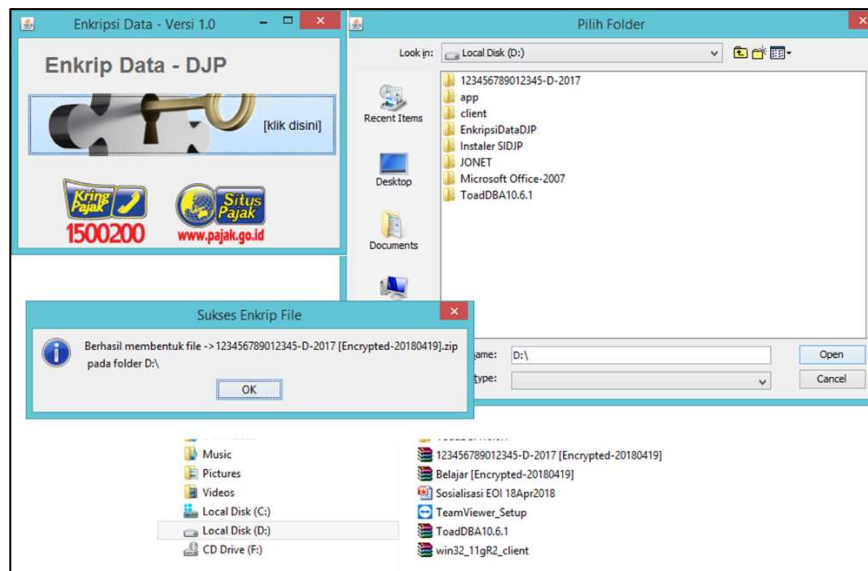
Enkripsi Data - Versi 1.0

Enkrip Data - DJP

[klik disini]

Kring Pajak
1500200

Situs Pajak
www.pajak.go.id

Pilih Folder

Look in: Local Disk (D:)

Recent Items

Desktop

Documents

123456789012345-D-2017
app
client
EnkripsiDataDJP
Instaler SIDJP
JONET
Microsoft Office-2007
ToadDBA10.6.1

Sukses Enkrip File

Berhasil membentuk file ->123456789012345-D-2017 [Encrypted-20180419].zip pada folder D:\

OK

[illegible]ame: D:\

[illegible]type:

Open

Cancel

Music
Pictures
Videos
Local Disk (C:)
Local Disk (D:)
CD Drive (F:)

123456789012345-D-2017 [Encrypted-20180419]
Belajar [Encrypted-20180419]
Sosialisasi EOI 18Apr2018
TeamViewer_Setup
ToadDBA10.6.1
win32_11gR2_client